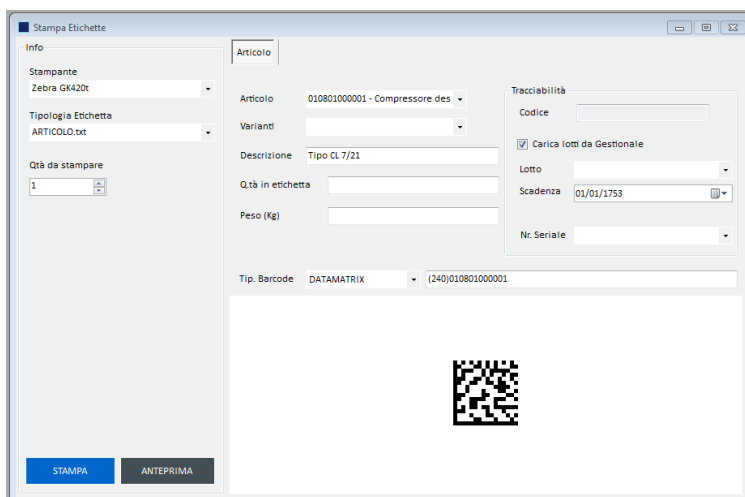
Stampa Etichette

Info

Stampante
Zebra GK420t

Tipologia Etichetta
ARTICOLO.txt

Qtà da stampare
1

STAMPA
ANTEPRIMA

Articolo

Articolo
010801000001 - Compressore des

Varianti

Descrizione
Tipo CL 7/21

Q.tà in etichetta

Peso (Kg)

Tracciabilità

Codice

Carica lotti da Gestionale

Lotto

Scadenza
01/01/1753

Nr. Seriale

Tip. Barcode
DATAMATRIX
(240)010801000001